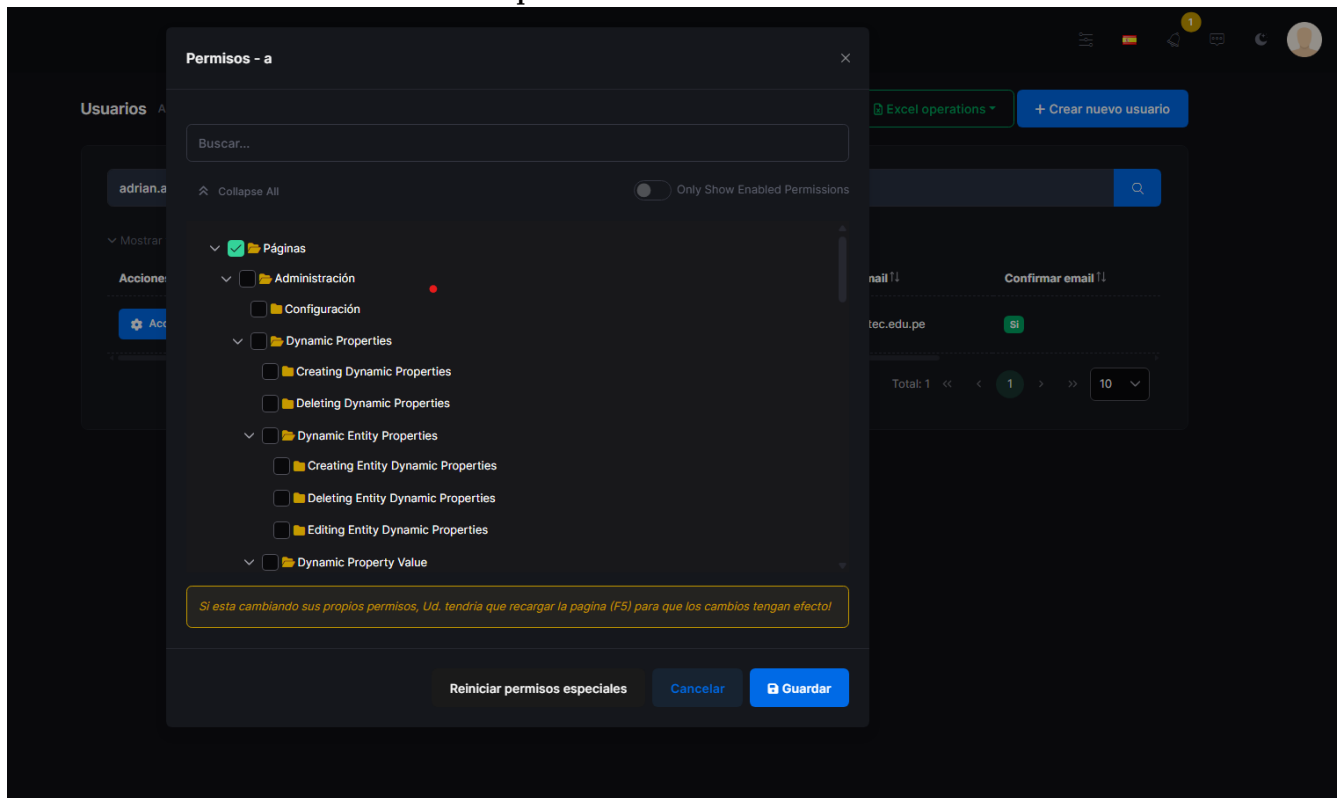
Permisos - a

Usuarios A

Excel operations

+ Crear nuevo usuario

Buscar...

adrian.a

Collapse All

Only Show Enabled Permissions

Mostrar

Acciones

Acc

Páginas

Administración

Configuración

Dynamic Properties

Creating Dynamic Properties

Deleting Dynamic Properties

Dynamic Entity Properties

Creating Entity Dynamic Properties

Deleting Entity Dynamic Properties

Editing Entity Dynamic Properties

Dynamic Property Value

mail

Confirmar email

tec.edu.pe

Si

Total: 1

1

10

1

Si esta cambiando sus propios permisos, Ud. tendría que recargar la pagina (F5) para que los cambios tengan efecto!

Reiniciar permisos especiales

Cancelar

Guardar